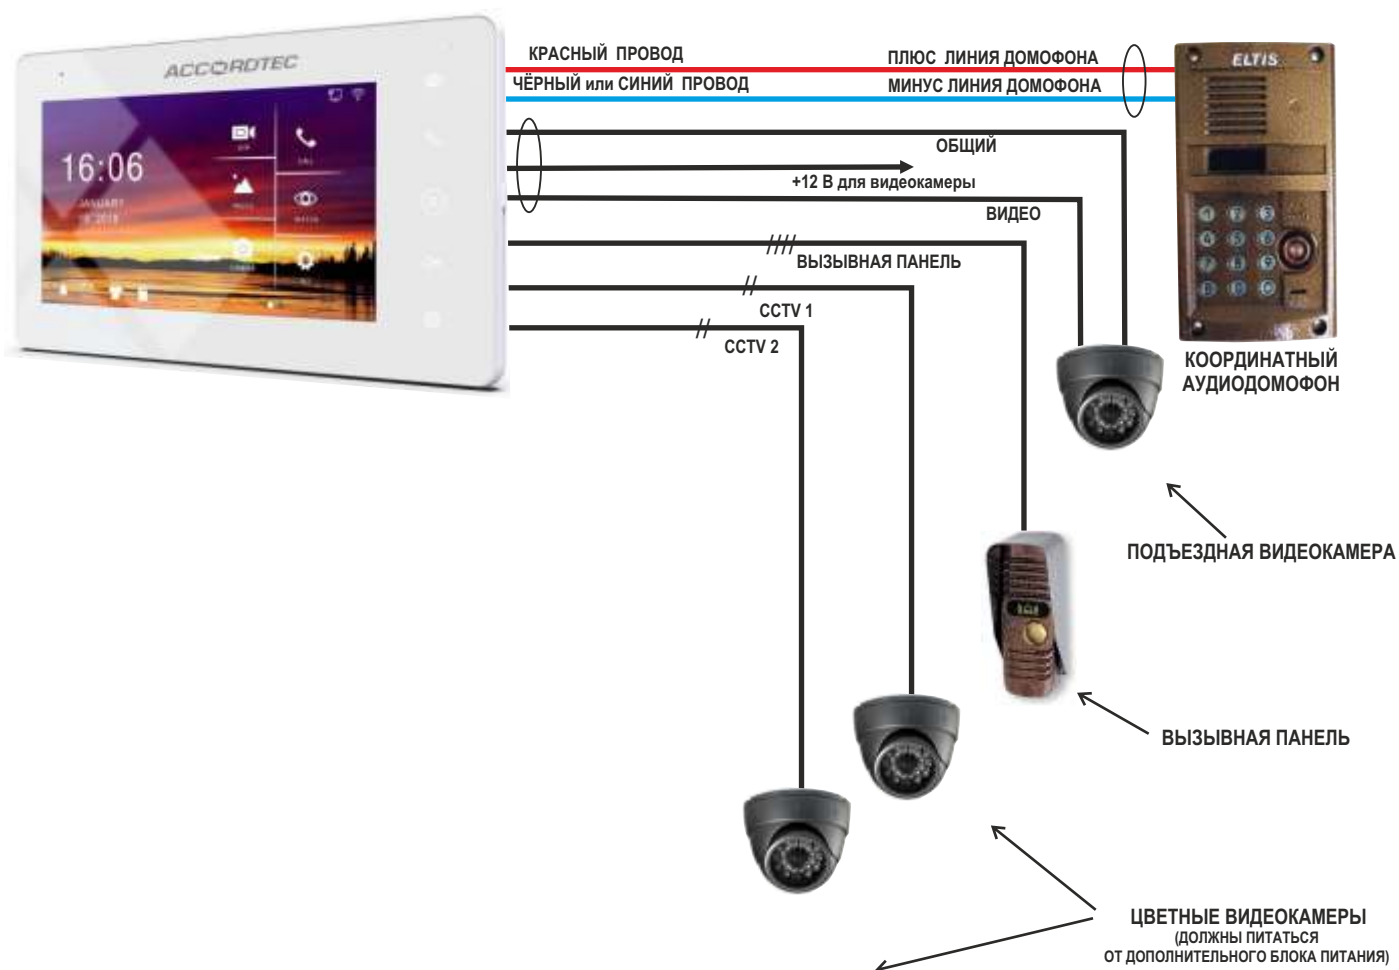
ACCORDTEC

16:06

КРАСНЫЙ ПРОВОД
ЧЁРНЫЙ или СИНИЙ ПРОВОД
ПЛЮС ЛИНИЯ ДОМОФОНА
МИНУС ЛИНИЯ ДОМОФОНА

ELTIS

ОБЩИЙ
+12 В для видеокамеры
ВИДЕО
ВЫЗЫВНАЯ ПАНЕЛЬ
CCTV 1
CCTV 2

КООРДИНАТНЫЙ АУДИОДОМОФОН

ПОДЪЕЗДНАЯ ВИДЕОКАМЕРА

ВЫЗЫВНАЯ ПАНЕЛЬ

ЦВЕТНЫЕ ВИДЕОКАМЕРЫ
(ДОЛЖНЫ ПИТАТЬСЯ
ОТ ДОПОЛНИТЕЛЬНОГО БЛОКА ПИТАНИЯ)